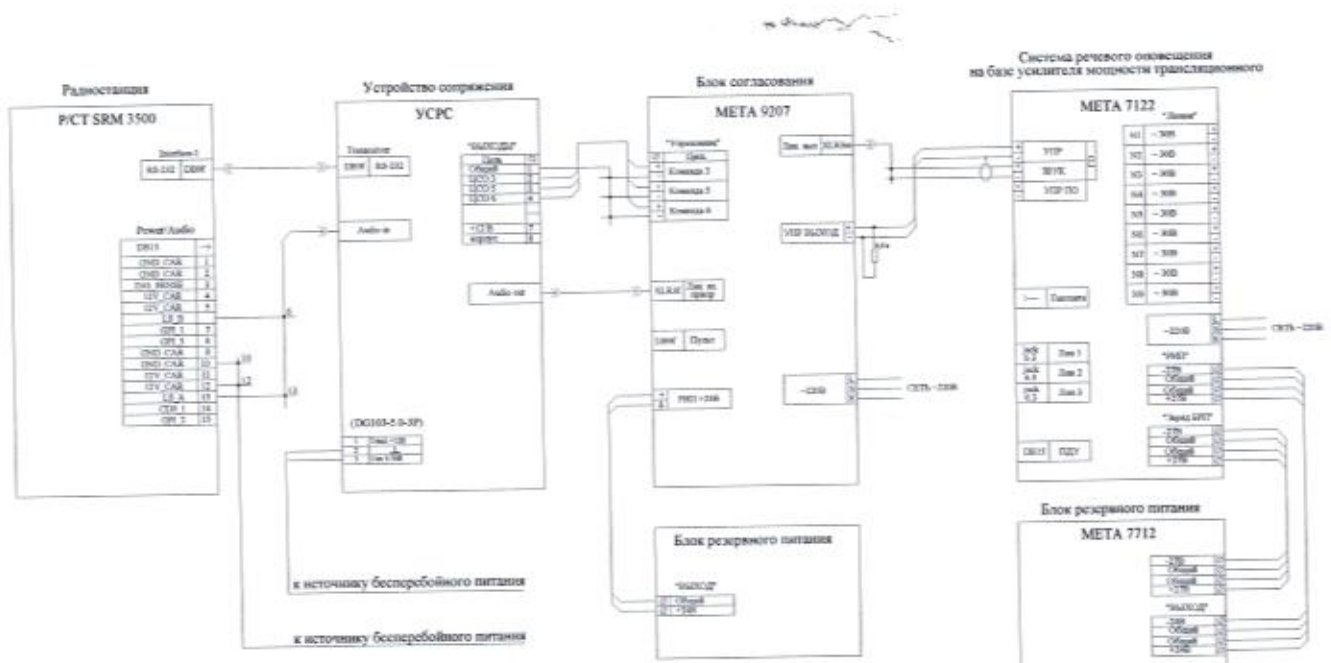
Радиостанция

Р/СТ SRM 3500

Interface-3

RS-232 DB9F

Power/Audio

DB15

GND CAR 1
GND CAR 2
IGN SENSE 3
12V CAR 4
12V CAR 5
LS B 6
OPI 1 7
OPI 3 8
GND CAR 9
GND CAR 10
12V CAR 11
12V CAR 12
LS A 13
CDI 1 14
OPI 2 15

Устройство сопряжения

УСРС

Transceiver

DB9F RS-232

Audio in

"ВЫХОДЫ"

Цепь
Общий
ЦСО 3
ЦСО 5
ЦСО 6

+12 В
корпус

Audio out

(DG103-5.0-3P)

1 Земл +12В
2 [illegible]
3 Бат 12В

к источнику бесперебойного питания

к источнику бесперебойного питания

Блок согласования

META 9207

"Управление"

Цепь
Команда 3
Команда 5
Команда 6

Лин. вых XLR3M

XLR3F Лин. вх прибор

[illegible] Пульт

РИП +24В

УПР ВЫХОД

~220В

СЕТЬ ~220В

Блок резервного питания

"ВЫХОД"

Общий
+24В

Система речевого оповещения на базе усилителя мощности трансляционного

META 7122

"Линии"

УПР
ЗВУК
УПР ПО

Таксофон

Лин 1
Лин 2
Лин 3

DB15 ПДУ

N1 ~30В
N2 ~30В
N3 ~30В
N4 ~30В
N5 ~30В
N6 ~30В
N7 ~30В
N8 ~30В
N9 ~30В

~220В

СЕТЬ ~220В

"РИП"

-27В
Общий
Общий
+27В

"Заряд БРП"

-27В
Общий
Общий
+27В

Блок резервного питания

META 7712

-27В
Общий
Общий
+27В

"ВЫХОД"

-24В
Общий
Общий
+24В